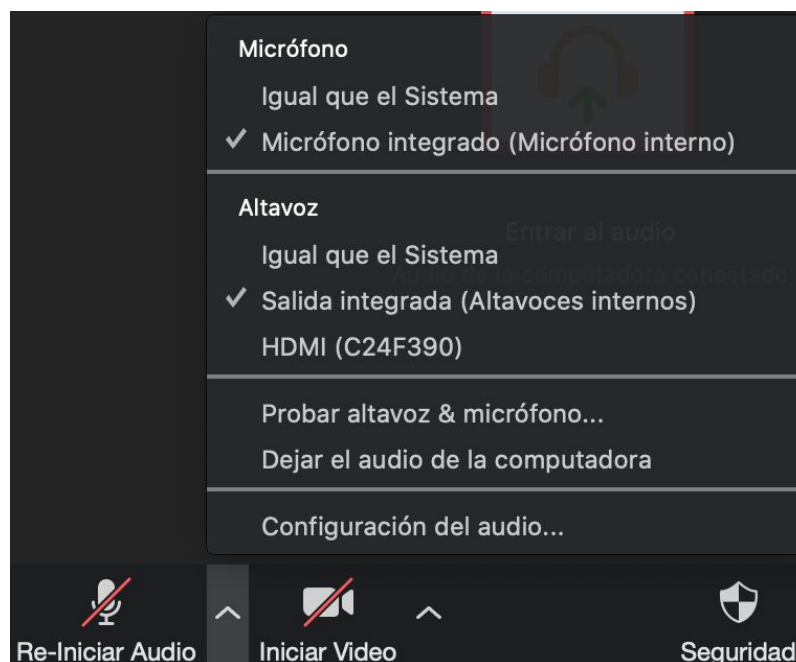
Micrófono
Igual que el Sistema
✓ Micrófono integrado (Micrófono interno)

Altavoz
Igual que el Sistema
✓ Salida integrada (Altavoces internos)
HDMI (C24F390)

Probar altavoz & micrófono...
Dejar el audio de la computadora

Configuración del audio...

Entrar al audio
Audio de la computadora conectado

Re-Iniciar Audio
Iniciar Video
Seguridad